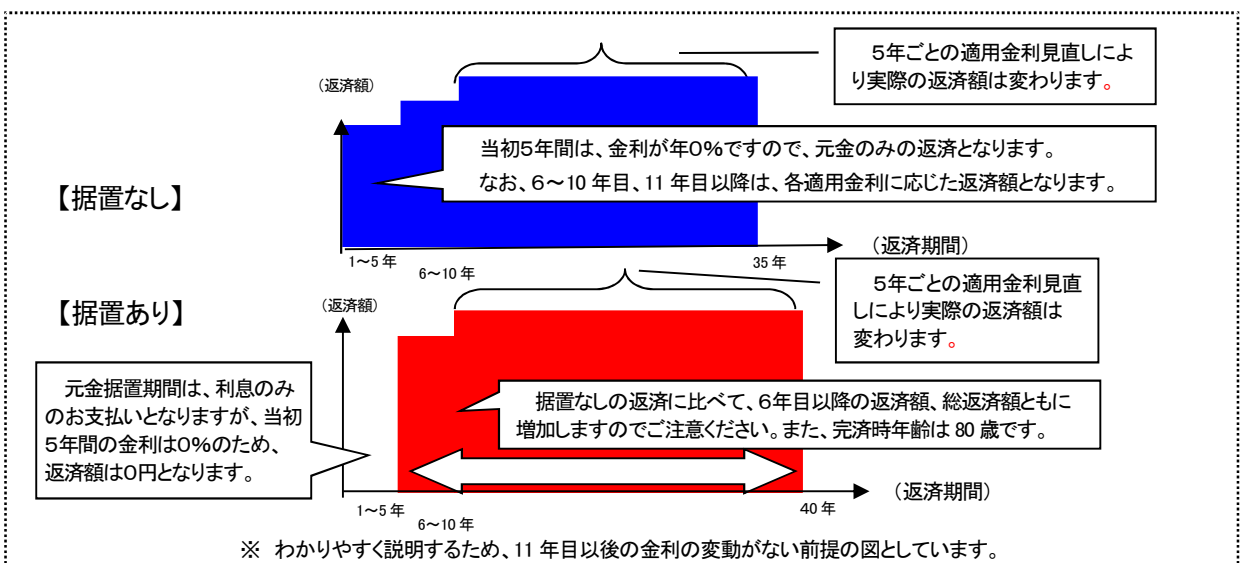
5年ごとの適用金利見直しにより実際の返済額は変わります。

（返済額）

当初5年間は、金利が年0%ですので、元金のみの返済となります。
なお、6～10 年目、11 年目以降は、各適用金利に応じた返済額となります。

【据置なし】

（返済期間）

1～5 年

6～10 年

35 年

5年ごとの適用金利見直しにより実際の返済額は変わります。

【据置あり】

（返済額）

元金据置期間は、利息のみのお支払いとなりますが、当初5年間の金利は0%のため、返済額は0円となります。

据置なしの返済に比べて、6年目以降の返済額、総返済額ともに増加しますのでご注意ください。また、完済時年齢は 80 歳です。

（返済期間）

1～5 年

6～10 年

40 年

※ わかりやすく説明するため、11 年目以後の金利の変動がない前提の図としています。